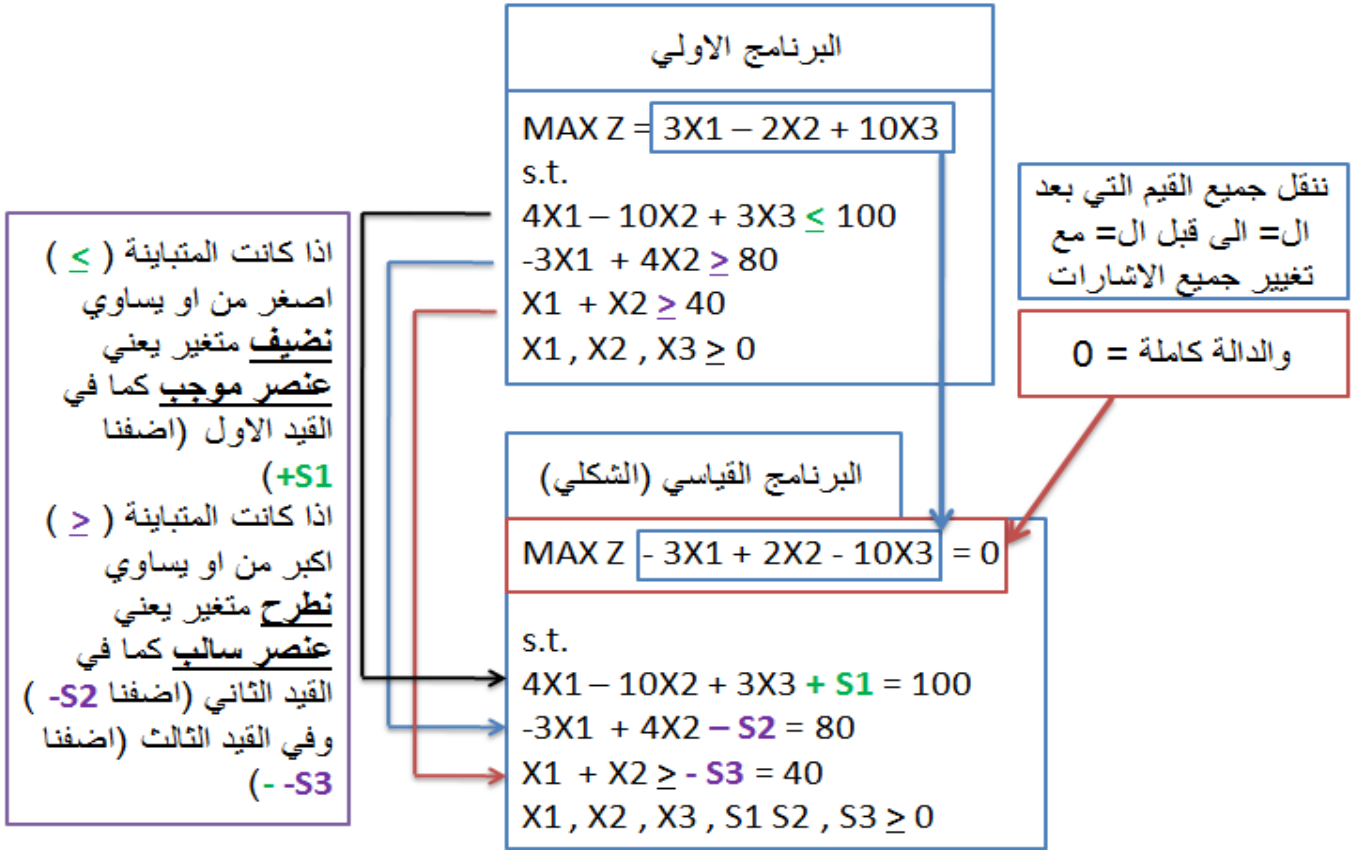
البرنامج الاولي

MAX Z = 3X1 – 2X2 + 10X3
s.t.
4X1 – 10X2 + 3X3 $\leq$ 100
-3X1 + 4X2 $\geq$ 80
X1 + X2 $\geq$ 40
X1 , X2 , X3 $\geq$ 0

ننقل جميع القيم التي بعد ال= الى قبل ال= مع تغيير جميع الاشارات

والدالة كاملة = 0

اذا كانت المتباينة ( $\leq$ ) اصغر من او يساوي نضيف متغير يعني عنصر موجب كما في القيد الاول (اضفنا +S1)
اذا كانت المتباينة ( $\geq$ ) اكبر من او يساوي نطرح متغير يعني عنصر سالب كما في القيد الثاني (اضفنا S2- ) وفي القيد الثالث (اضفنا - S3-)

البرنامج القياسي (الشكلي)

MAX Z - 3X1 + 2X2 - 10X3 = 0

s.t.
4X1 – 10X2 + 3X3 + S1 = 100
-3X1 + 4X2 – S2 = 80
X1 + X2 $\geq$ - S3 = 40
X1 , X2 , X3 , S1 S2 , S3 $\geq$ 0